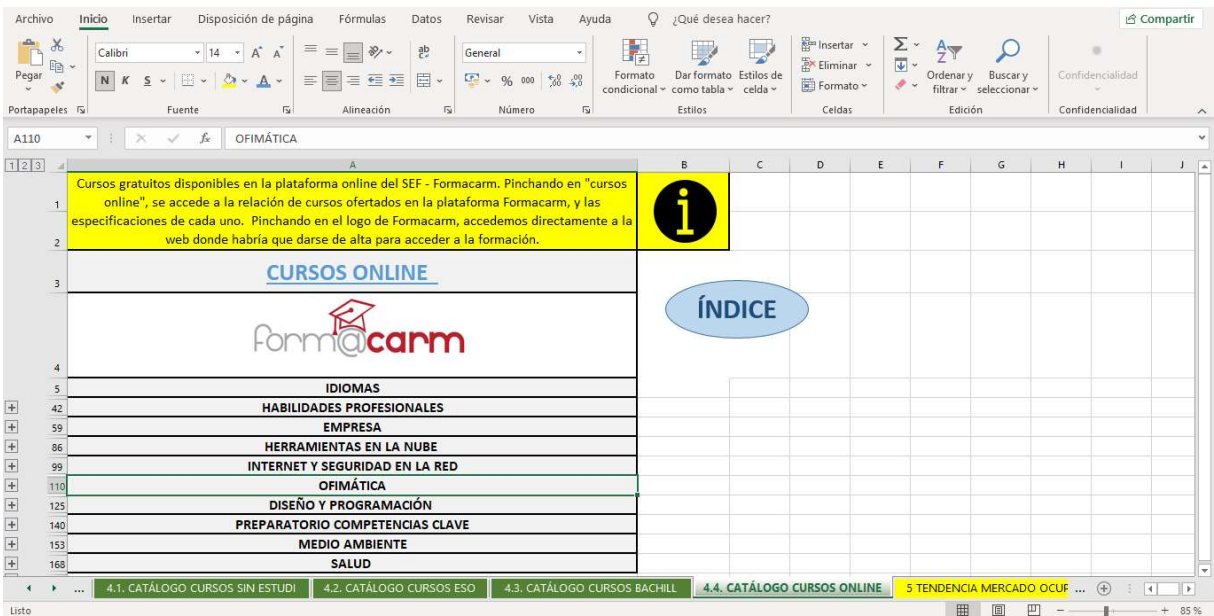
Archivo Inicio Insertar Disposición de página Fórmulas Datos Revisar Vista Ayuda ¿Qué desea hacer? Compartir

Pegar Calibri 14 A A N K S General Formato condicional Dar formato como tabla Estilos de celda Insertar Eliminar Formato Ordenar y filtrar Buscar y seleccionar Confidencialidad

Portapapeles Fuente Alineación Número Estilos Celdas Edición Confidencialidad

A110 OFIMÁTICA

1 2 3 A B C D E F G H I J

Cursos gratuitos disponibles en la plataforma online del SEF - Formacarm. Pinchando en "cursos online", se accede a la relación de cursos ofertados en la plataforma Formacarm, y las especificaciones de cada uno. Pinchando en el logo de Formacarm, accedemos directamente a la web donde habría que darse de alta para acceder a la formación.

i

CURSOS ONLINE

ÍNDICE

form@carm

5 IDIOMAS
42 HABILIDADES PROFESIONALES
59 EMPRESA
86 HERRAMIENTAS EN LA NUBE
99 INTERNET Y SEGURIDAD EN LA RED
110 OFIMÁTICA
125 DISEÑO Y PROGRAMACIÓN
140 PREPARATORIO COMPETENCIAS CLAVE
153 MEDIO AMBIENTE
168 SALUD

... 4.1. CATÁLOGO CURSOS SIN ESTUDI 4.2. CATÁLOGO CURSOS ESO 4.3. CATÁLOGO CURSOS BACHILL 4.4. CATÁLOGO CURSOS ONLINE 5 TENDENCIA MERCADO OCUP ...

Listo 85 %